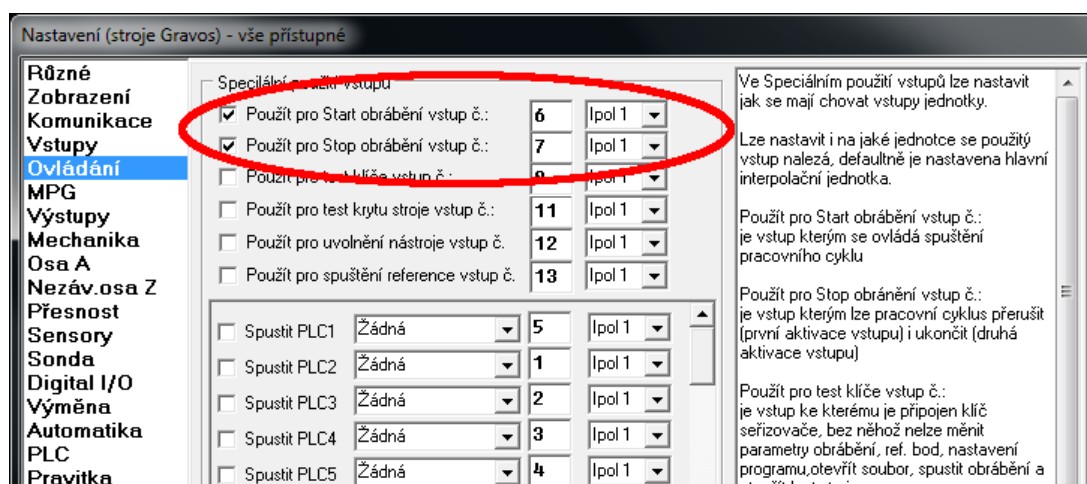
Nastavení (stroje Gravos) - vše přístupné

Různé
Zobrazení
Komunikace
Vstupy
Ovládání
MPG
Výstupy
Mechanika
Osa A
Nezáv.osa Z
Přesnost
Sensory
Sonda
Digital I/O
Výměna
Automatika
PLC
Pravitka

Speciální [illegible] vstupu

| | | |
|---|---|---|
| ☑ Použít pro Start obrábění vstup č.: | 6 | Ipol 1 |
| ☑ Použít pro Stop obrábění vstup č.: | 7 | Ipol 1 |
| ☐ Použít pro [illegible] klíče vstup č.: | 9 | Ipol 1 |
| ☐ Použít pro test krytu stroje vstup č.: | 11 | Ipol 1 |
| ☐ Použít pro uvolnění nástroje vstup č. | 12 | Ipol 1 |
| ☐ Použít pro spuštění reference vstup č. | 13 | Ipol 1 |

| | | | |
|---|---|---|---|
| ☐ Spustit PLC1 | Žádná | 5 | Ipol 1 |
| ☐ Spustit PLC2 | Žádná | 1 | Ipol 1 |
| ☐ Spustit PLC3 | Žádná | 2 | Ipol 1 |
| ☐ Spustit PLC4 | Žádná | 3 | Ipol 1 |
| ☐ Spustit PLC5 | Žádná | 4 | Ipol 1 |

Ve Speciálním použití vstupů lze nastavit jak se mají chovat vstupy jednotky.

Lze nastavit i na jaké jednotce se použitý vstup nalezá, defaultně je nastavena hlavní interpolační jednotka.

Použít pro Start obrábění vstup č.:
je vstup kterým se ovládá spuštění pracovního cyklu

Použít pro Stop obránění vstup č.:
je vstup kterým lze pracovní cyklus přerušit (první aktivace vstupu) i ukončit (druhá aktivace vstupu)

Použít pro test klíče vstup č.:
je vstup ke kterému je připojen klíč seřizovače, bez něhož nelze měnit parametry obrábění, ref. bod, nastavení programu,otevřít soubor, spustit obrábění a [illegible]